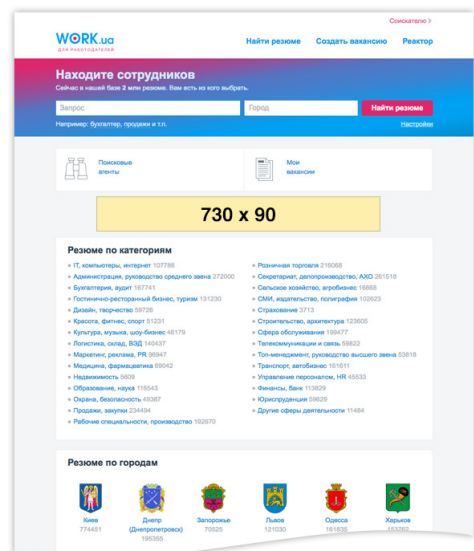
Соискателю >

WORK.ua
для работодателей

Найти резюме Создать вакансию Реактор

Находите сотрудников

Сейчас в нашей базе 2 млн резюме. Вам есть из кого выбрать.

Запрос
Город
Найти резюме

Например: бухгалтер, продажи и т.п.
Настройки

Поисковые агенты

Мои вакансии

730 x 90

Резюме по категориям

IT, компьютеры, интернет 107786
Администрация, руководство среднего звена 272000
Бухгалтерия, аудит 187741
Гостинично-ресторанный бизнес, туризм 131230
Дизайн, творчество 59726
Красота, фитнес, спорт 51231
Культура, музыка, шоу-бизнес 48179
Логистика, склад, ВЭД 140437
Маркетинг, реклама, PR 96947
Медицина, фармацевтика 69042
Недвижимость 5609
Образование, наука 116543
Охрана, безопасность 49387
Продажи, закупки 234494
Рабочие специальности, производство 192870

Розничная торговля 216088
Секретариат, делопроизводство, АХО 261518
Сельское хозяйство, агробизнес 16868
СМИ, издательство, полиграфия 102623
Страхование 3713
Строительство, архитектура 123605
Сфера обслуживания 199477
Телекоммуникации и связь 59822
Топ-менеджмент, руководство высшего звена 53818
Транспорт, автобизнес 161611
Управление персоналом, HR 45533
Финансы, банк 113829
Юриспруденция 59629
Другие сферы деятельности 11484

Резюме по городам

Киев 774451
Днепр (Днепропетровск) 195355
Запорожье 70525
Львов 121030
Одесса 161835
Харьков 199660